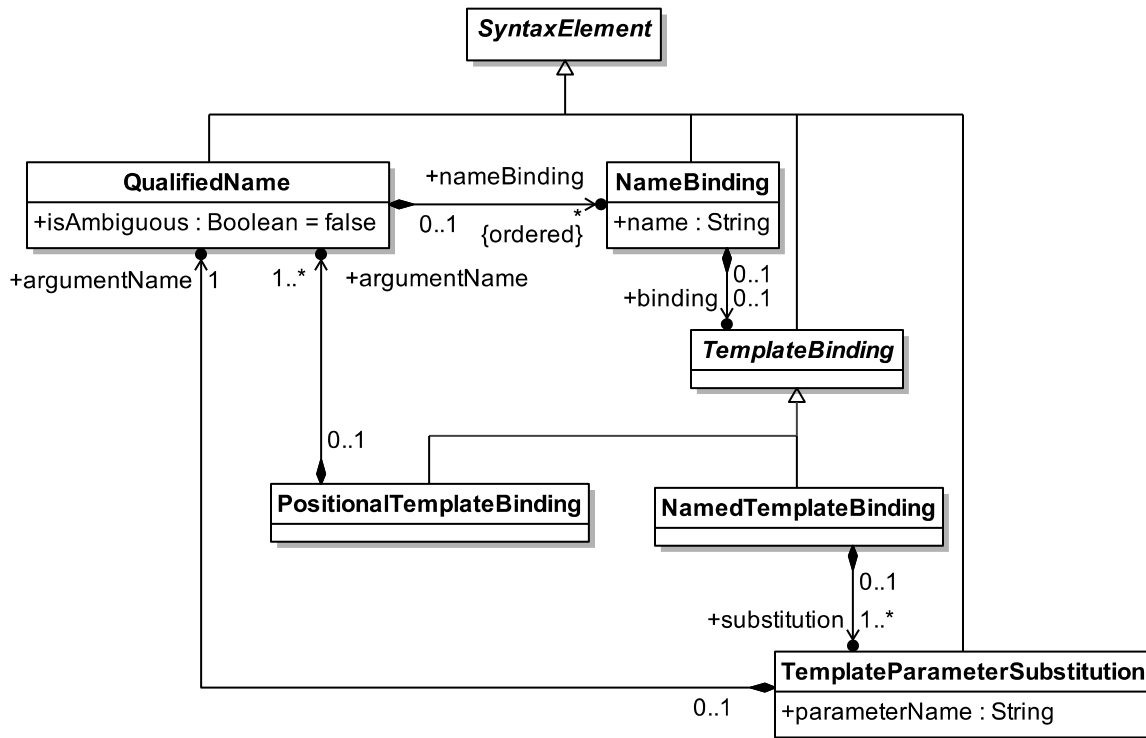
SyntaxElement

QualifiedName
+isAmbiguous : Boolean = false

+nameBinding
0..1
*
{ordered}

NameBinding
+name : String

+argumentName
1
1..*
+argumentName

0..1
+binding
0..1

TemplateBinding

0..1

PositionalTemplateBinding

NamedTemplateBinding

0..1
+substitution
1..*

TemplateParameterSubstitution
+parameterName : String

0..1